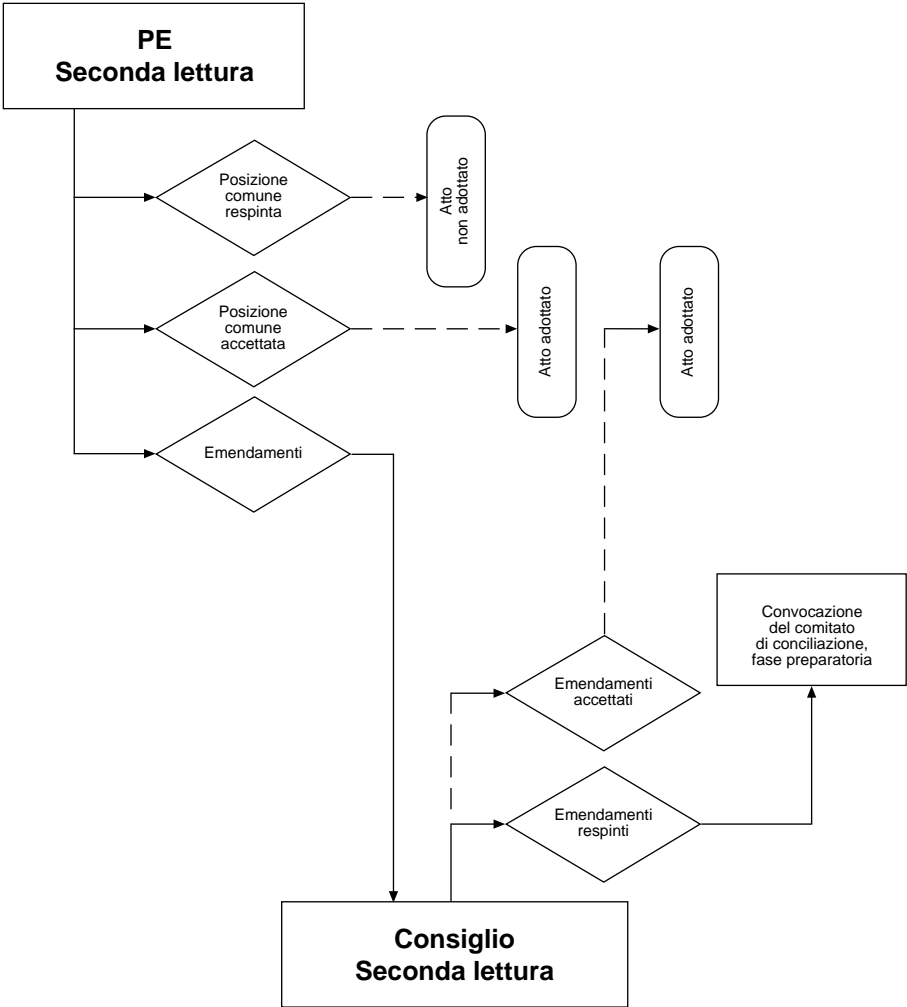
PE
Seconda lettura

Posizione comune respinta

Atto non adottato

Posizione comune accettata

Atto adottato

Atto adottato

Emendamenti

Convocazione del comitato di conciliazione, fase preparatoria

Emendamenti accettati

Emendamenti respinti

Consiglio
Seconda lettura